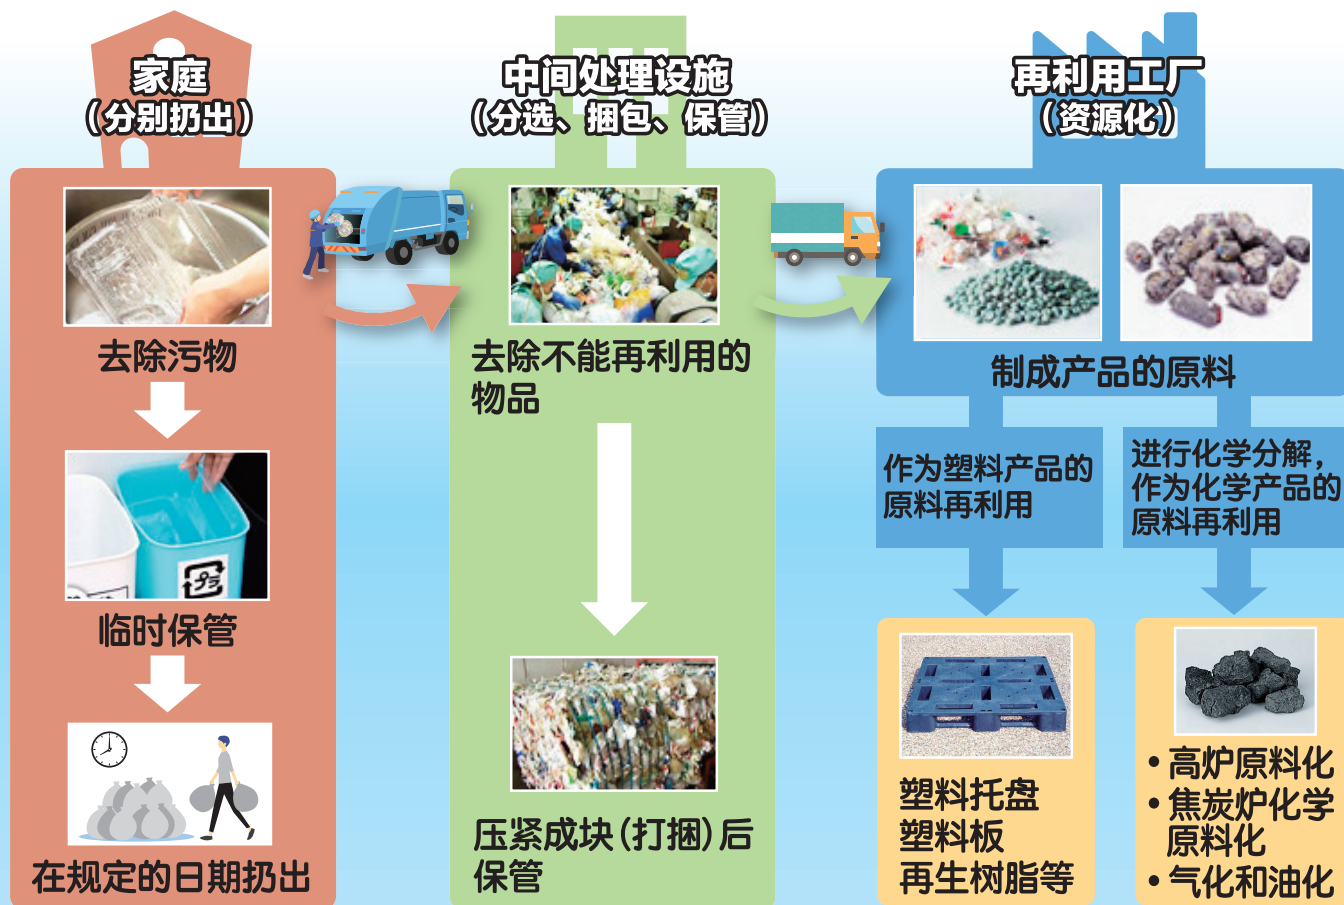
家庭
（分别扔出）

去除污物

临时保管

在规定的日期扔出

中间处理设施
（分选、捆包、保管）

去除不能再利用的物品

压紧成块（打捆）后保管

再利用工厂
（资源化）

制成产品的原料

作为塑料产品的原料再利用

进行化学分解，作为化学产品的原料再利用

塑料托盘
塑料板
再生树脂等

• 高炉原料化
• 焦炭炉化学原料化
• 气化和油化